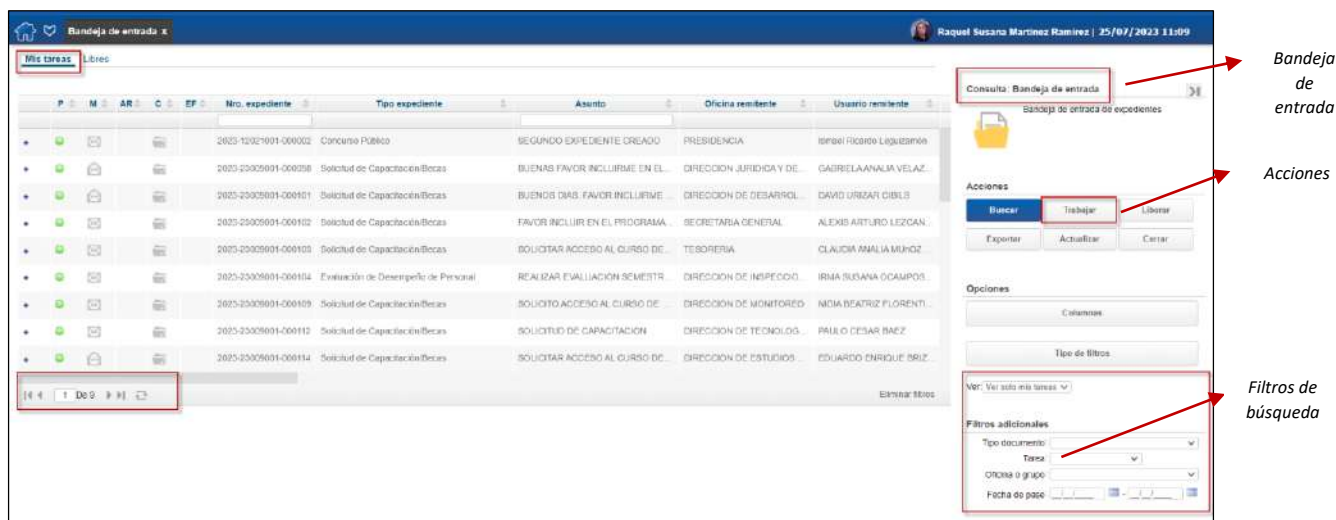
Bandeja de entrada x

Raquel Susana Martinez Ramirez | 25/07/2023 11:09

Mis tareas Libres

| | P | M | AR | C | EF | Nro. expediente | Tipo expediente | Asunto | Oficina remitente | Usuario remitente |
|---|---|---|---|---|---|---|---|---|---|---|
| • | | | | | | 2023-12021001-000002 | Concurso Público | SEGUNDO EXPEDIENTE CREADO | PRESIDENCIA | Ismael Ricardo Leguizamon |
| • | | | | | | 2023-23005001-000098 | Solicitud de Capacitación/Becas | BUENAS FAVOR INCLUIRME EN EL... | DIRECCION JURIDICA Y DE... | GABRIELA ANALIA VELAZ... |
| • | | | | | | 2023-23005001-000101 | Solicitud de Capacitación/Becas | BUENOS DIAS. FAVOR INCLUIRME ... | DIRECCION DE DESARROL... | DAVID URBAR GIBLS |
| • | | | | | | 2023-23005001-000102 | Solicitud de Capacitación/Becas | FAVOR INCLUIR EN EL PROGRAMA ... | SECRETARIA GENERAL | ALEXIS ARTURO LEZCAN... |
| • | | | | | | 2023-23005001-000103 | Solicitud de Capacitación/Becas | SOLICITAR ACCESO AL CURSO DE ... | TESORERIA | CLAUDIA ANALIA MUÑOZ... |
| • | | | | | | 2023-23005001-000104 | Evaluación de Desempeño de Personal | REALIZAR EVALUACION SEMESTR... | DIRECCION DE INSPECCIO... | IRMA SUSANA OCAMPOS... |
| • | | | | | | 2023-23005001-000109 | Solicitud de Capacitación/Becas | SOLICITO ACCESO AL CURSO DE ... | DIRECCION DE MONITOREO... | NIDIA BEATRIZ FLORENTI... |
| • | | | | | | 2023-23005001-000112 | Solicitud de Capacitación/Becas | SOLICITUD DE CAPACITACION | DIRECCION DE TECNOLOG... | PAULO CESAR BAEZ |
| • | | | | | | 2023-23005001-000114 | Solicitud de Capacitación/Becas | SOLICITAR ACCESO AL CURSO DE... | DIRECCION DE ESTUDIOS... | EDUARDO ENRIQUE BRIZ... |

1 De 9

Eliminar filtros

Consulta: Bandeja de entrada

Bandeja de entrada de expedientes

Acciones

Buscar | Trabajar | Liberar
Exportar | Actualizar | Cerrar

Opciones

Columnas

Tipo de filtros

Ver: Ver solo mis tareas

Filtros adicionales

Tipo documento
Tarea
Oficina o grupo
Fecha de pase __/__/____ - __/__/____

Bandeja de entrada

Acciones

Filtros de búsqueda